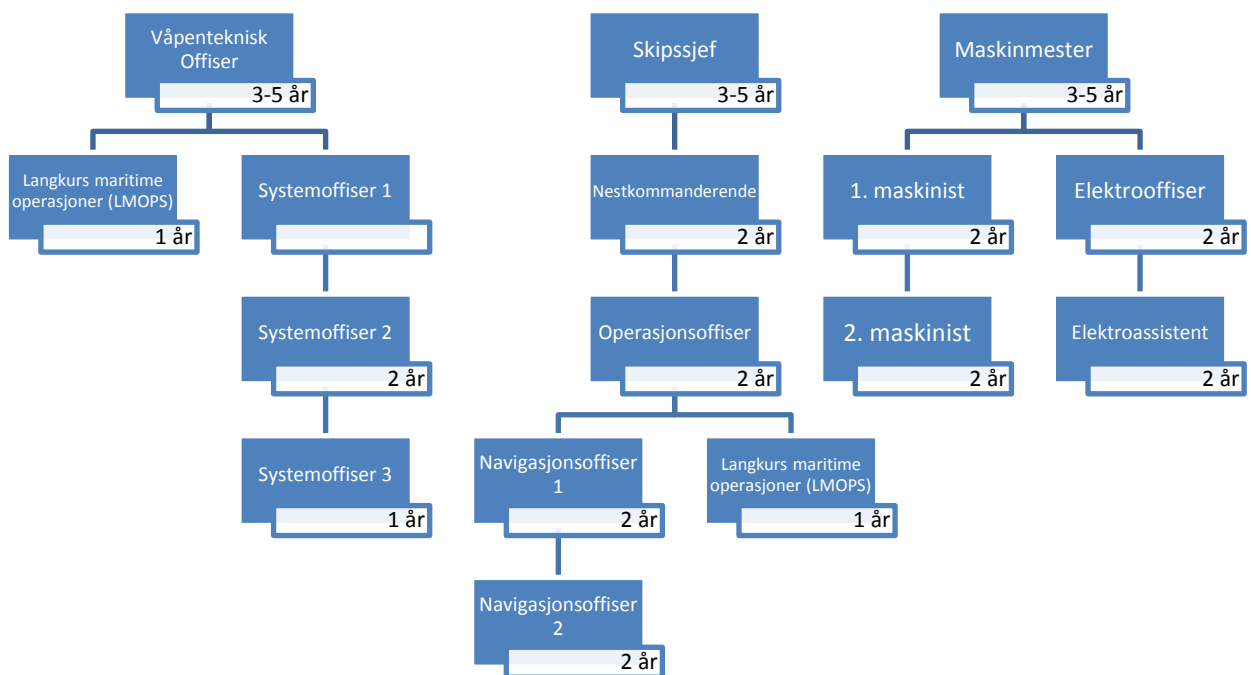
Våpenteknisk Offiser
3-5 år

Langkurs maritime operasjoner (LMOPS)
1 år

Systemoffiser 1

Systemoffiser 2
2 år

Systemoffiser 3
1 år

Skipssjef
3-5 år

Nestkommanderende
2 år

Operasjonsoffiser
2 år

Navigasjonsoffiser 1
2 år

Navigasjonsoffiser 2
2 år

Langkurs maritime operasjoner (LMOPS)
1 år

Maskinmester
3-5 år

1. maskinist
2 år

2. maskinist
2 år

Elektrooffiser
2 år

Elektroassistent
2 år